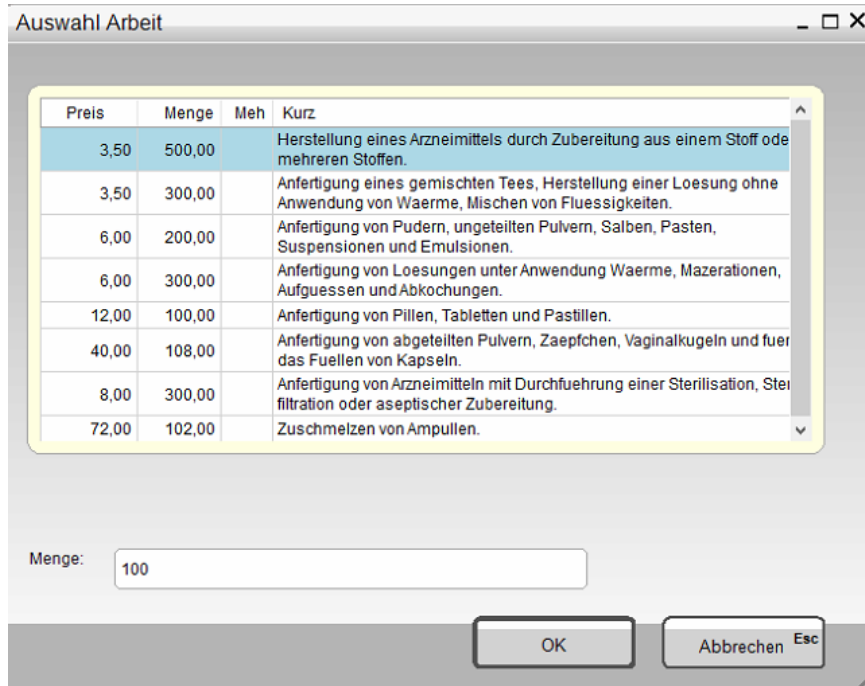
Auswahl Arbeit

| Preis | Menge | Meh | Kurz |
|---|---|---|---|
| 3,50 | 500,00 | | Herstellung eines Arzneimittels durch Zubereitung aus einem Stoff ode mehreren Stoffen. |
| 3,50 | 300,00 | | Anfertigung eines gemischten Tees, Herstellung einer Loesung ohne Anwendung von Waerme, Mischen von Fluessigkeiten. |
| 6,00 | 200,00 | | Anfertigung von Pudern, ungeteilten Pulvern, Salben, Pasten, Suspensionen und Emulsionen. |
| 6,00 | 300,00 | | Anfertigung von Loesungen unter Anwendung Waerme, Mazerationen, Aufguessen und Abkochungen. |
| 12,00 | 100,00 | | Anfertigung von Pillen, Tabletten und Pastillen. |
| 40,00 | 108,00 | | Anfertigung von abgeteilten Pulvern, Zaepfchen, Vaginalkugeln und fuer das Fuellen von Kapseln. |
| 8,00 | 300,00 | | Anfertigung von Arzneimitteln mit Durchfuehrung einer Sterilisation, Ster filtration oder aseptischer Zubereitung. |
| 72,00 | 102,00 | | Zuschmelzen von Ampullen. |

Menge: 100

OK

Abbrechen Esc